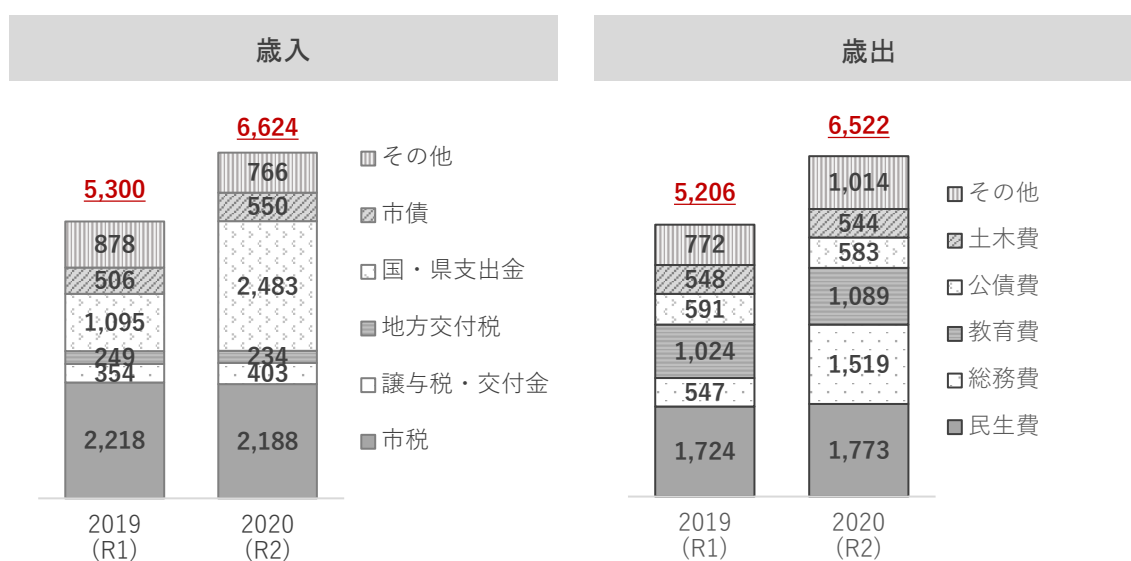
歳入

6,624
5,300

| | 2019 (R1) | 2020 (R2) |
|---|---|---|
| その他 | 878 | 766 |
| 市債 | 506 | 550 |
| 国・県支出金 | 1,095 | 2,483 |
| 地方交付税 | 249 | 234 |
| 譲与税・交付金 | 354 | 403 |
| 市税 | 2,218 | 2,188 |

2019 (R1)
2020 (R2)

歳出

6,522
5,206

| | 2019 (R1) | 2020 (R2) |
|---|---|---|
| その他 | 772 | 1,014 |
| 土木費 | 548 | 544 |
| 公債費 | 591 | 583 |
| 教育費 | 1,024 | 1,089 |
| 総務費 | 547 | 1,519 |
| 民生費 | 1,724 | 1,773 |

2019 (R1)
2020 (R2)